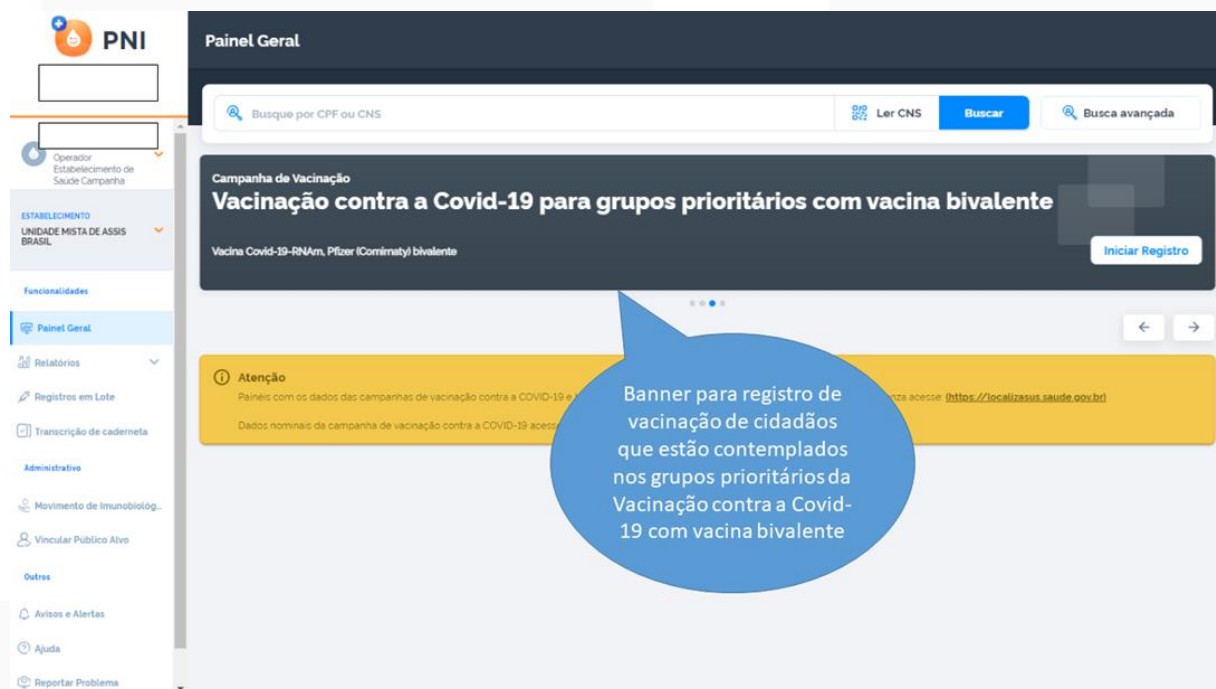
PNI

Operador Estabelecimento de Saúde Campanha

ESTABELECIMENTO
UNIDADE MISTA DE ASSIS BRASIL

Funcionalidades

Painel Geral

Relatórios

Registros em Lote

Transcrição de caderneta

Administrativo

Movimento de Imunobiológ...

Vincular Público Alvo

Outros

Avisos e Alertas

Ajuda

Reportar Problema

Painel Geral

Busque por CPF ou CNS

Ler CNS

Buscar

Busca avançada

Campanha de Vacinação
Vacinação contra a Covid-19 para grupos prioritários com vacina bivalente

Vacina Covid-19-RNAm, Pfizer (Comirnaty) bivalente

Iniciar Registro

Atenção
Painéis com os dados das campanhas de vacinação contra a COVID-19 e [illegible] nza acesse: (https://localizasus.saude.gov.br)

Dados nominais da campanha de vacinação contra a COVID-19 acess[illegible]

Banner para registro de vacinação de cidadãos que estão contemplados nos grupos prioritários da Vacinação contra a Covid-19 com vacina bivalente